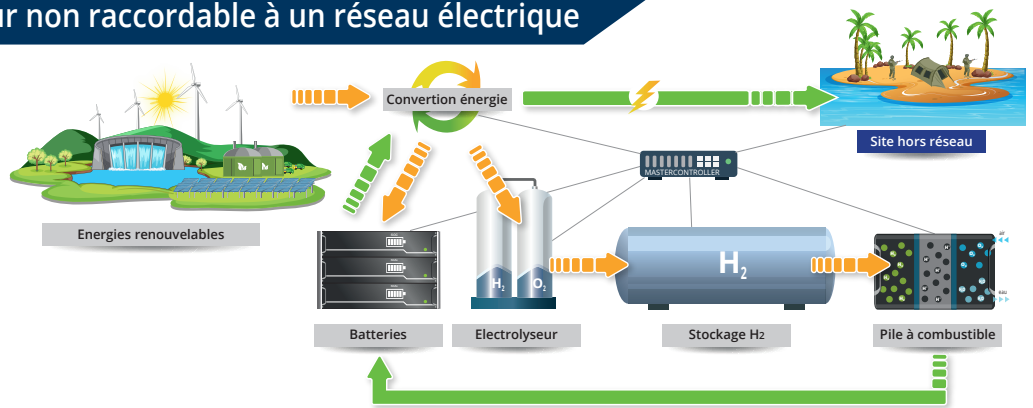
ur non raccordable à un réseau électrique

Convertion énergie

Site hors réseau

Energies renouvelables

MASTERCONTROLLER

$H_2$

$H_2$ $O_2$

Batteries

Electrolyseur

Stockage $H_2$

Pile à combustible